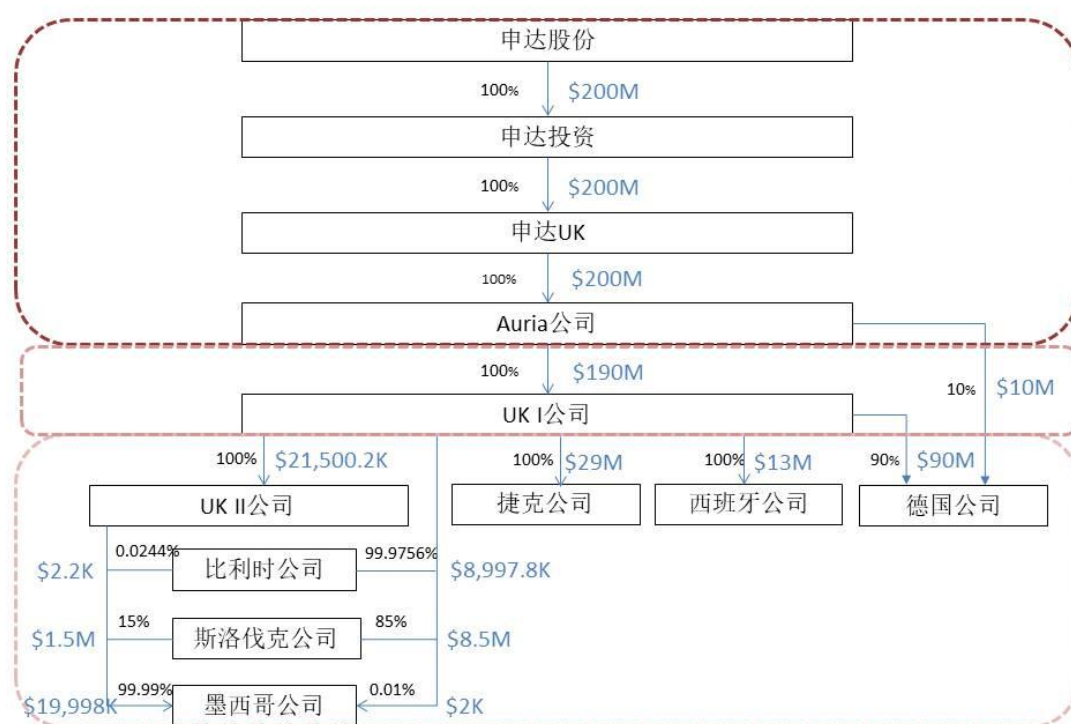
申达股份

100% $200M

申达投资

100% $200M

申达UK

100% $200M

Auria公司

100% $190M

10% $10M

UK I公司

100% $21,500.2K

100% $29M

100% $13M

90% $90M

UK II公司

捷克公司

西班牙公司

德国公司

$2.2K 0.0244% 比利时公司 99.9756% $8,997.8K

$1.5M 15% 斯洛伐克公司 85% $8.5M

$19,998K 99.99% 墨西哥公司 0.01% $2K